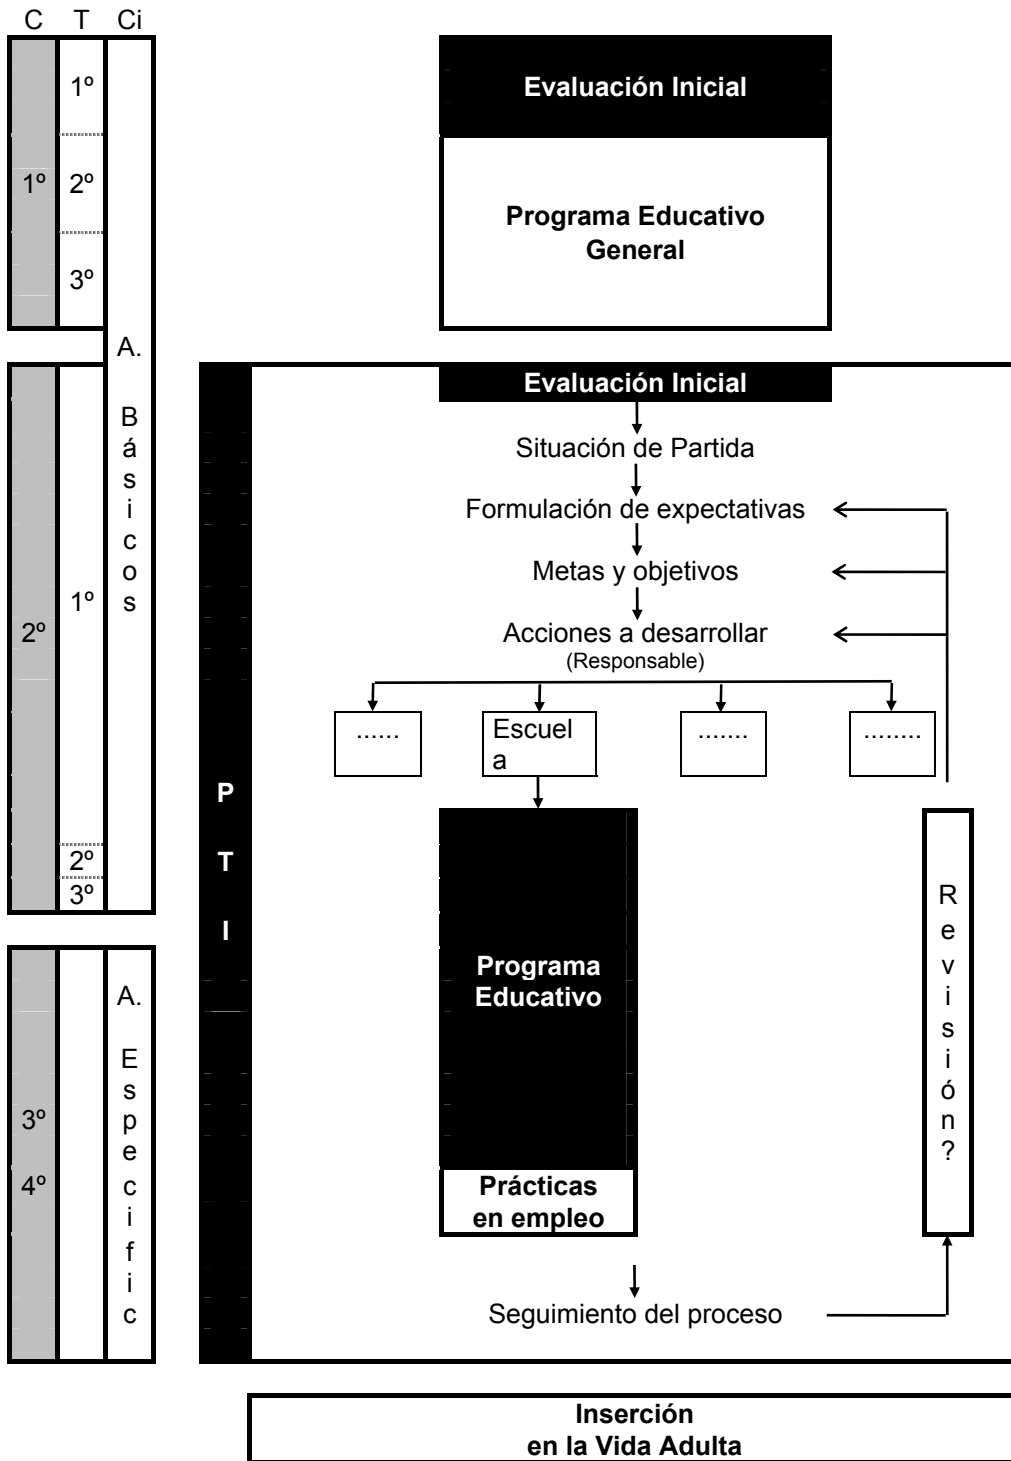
C T Ci

1º
1º 2º
3º

A.
B
á
s
i
c
o
s

2º 1º
2º
3º

A.
E
s
p
e
c
i
f
i
c

3º
4º

Evaluación Inicial

Programa Educativo General

P
T
I

Evaluación Inicial

Situación de Partida

Formulación de expectativas

Metas y objetivos

Acciones a desarrollar
(Responsable)

......

Escuela

.......

........

Programa Educativo

Prácticas en empleo

R
e
v
i
s
i
ó
n
?

Seguimiento del proceso

Inserción en la Vida Adulta